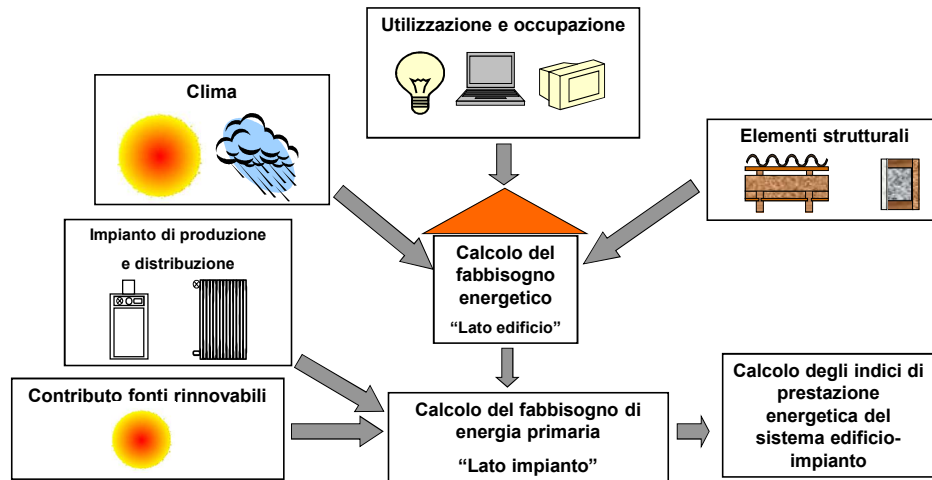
Utilizzazione e occupazione

Clima

Elementi strutturali

Impianto di produzione e distribuzione

Calcolo del fabbisogno energetico

"Lato edificio"

Contributo fonti rinnovabili

Calcolo del fabbisogno di energia primaria

"Lato impianto"

Calcolo degli indici di prestazione energetica del sistema edificio-impianto